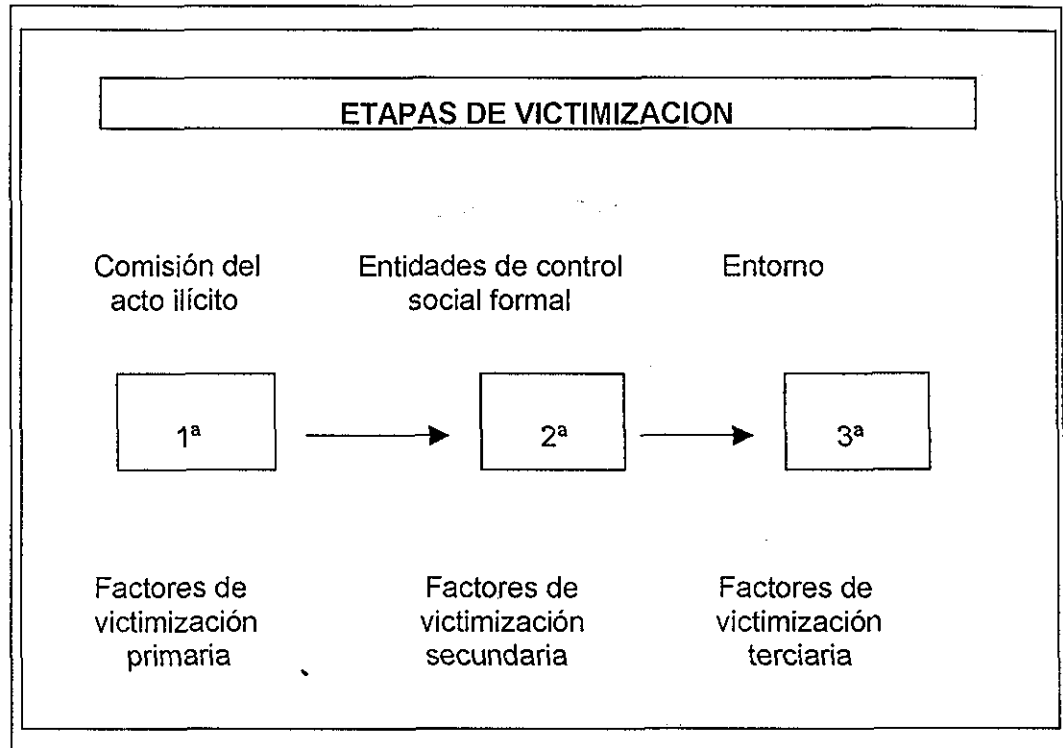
ETAPAS DE VICTIMIZACION

Comisión del acto ilícito

Entidades de control social formal

Entorno

1ª

2ª

3ª

Factores de victimización primaria

Factores de victimización secundaria

Factores de victimización terciaria